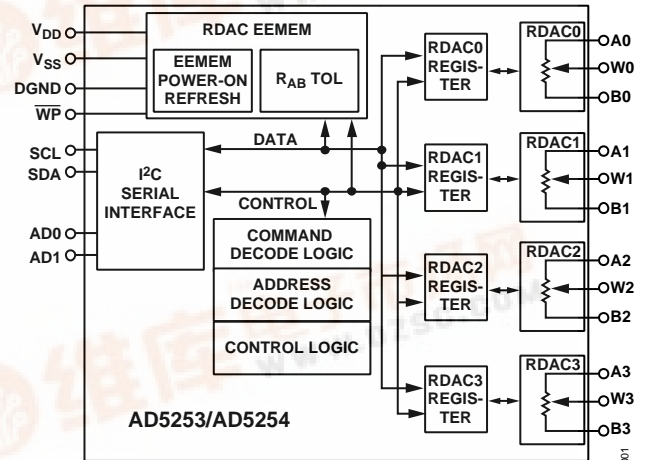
$V_{DD}$
$V_{SS}$
DGND
$\overline{WP}$
SCL
SDA
AD0
AD1

RDAC EEMEM
EEMEM POWER-ON REFRESH
$R_{AB}$ TOL

DATA
$I^2C$ SERIAL INTERFACE
CONTROL

COMMAND DECODE LOGIC
ADDRESS DECODE LOGIC
CONTROL LOGIC

AD5253/AD5254

RDAC0 REGISTER
RDAC1 REGISTER
RDAC2 REGISTER
RDAC3 REGISTER

RDAC0
A0
W0
B0
RDAC1
A1
W1
B1
RDAC2
A2
W2
B2
RDAC3
A3
W3
B3

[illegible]